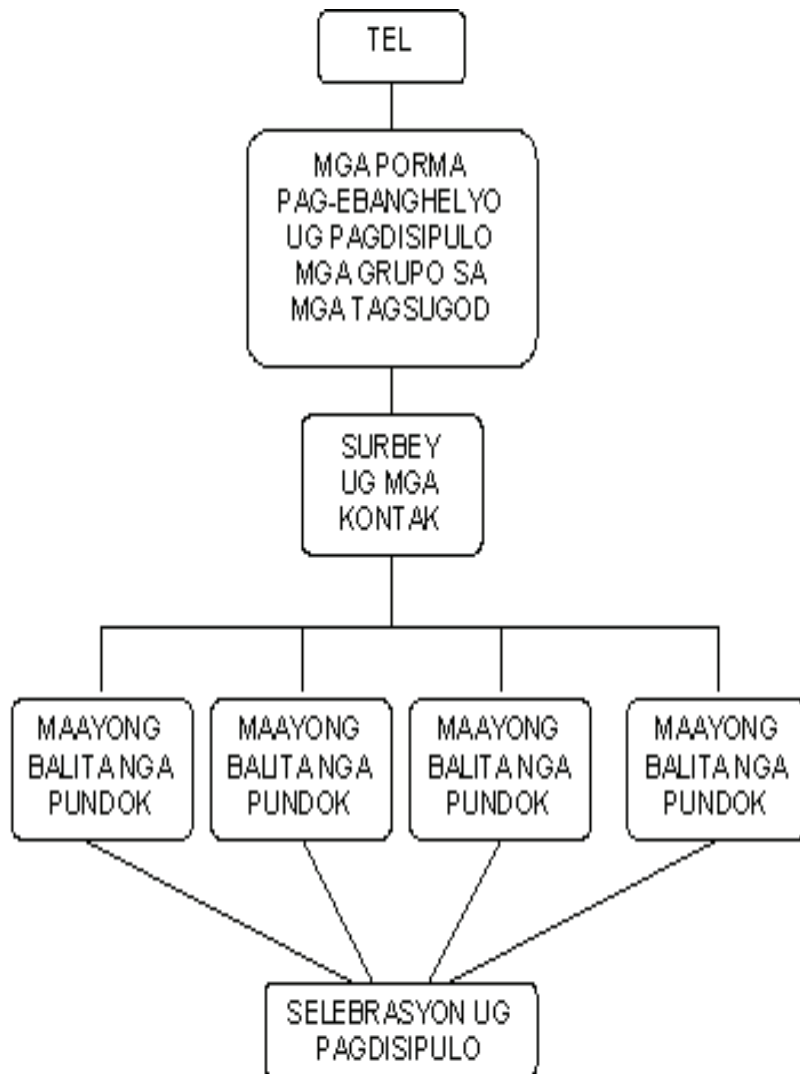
TEL

MGA PORMA
PAG-EBANGHELYO
UG PAGDISIPULO
MGA GRUPO SA
MGA TAGSUGOD

SURBEY
UG MGA
KONTAK

MAAYONG
BALITA NGA
PUNDOK

MAAYONG
BALITA NGA
PUNDOK

MAAYONG
BALITA NGA
PUNDOK

MAAYONG
BALITA NGA
PUNDOK

SELEBRASYON UG
PAGDISIPULO